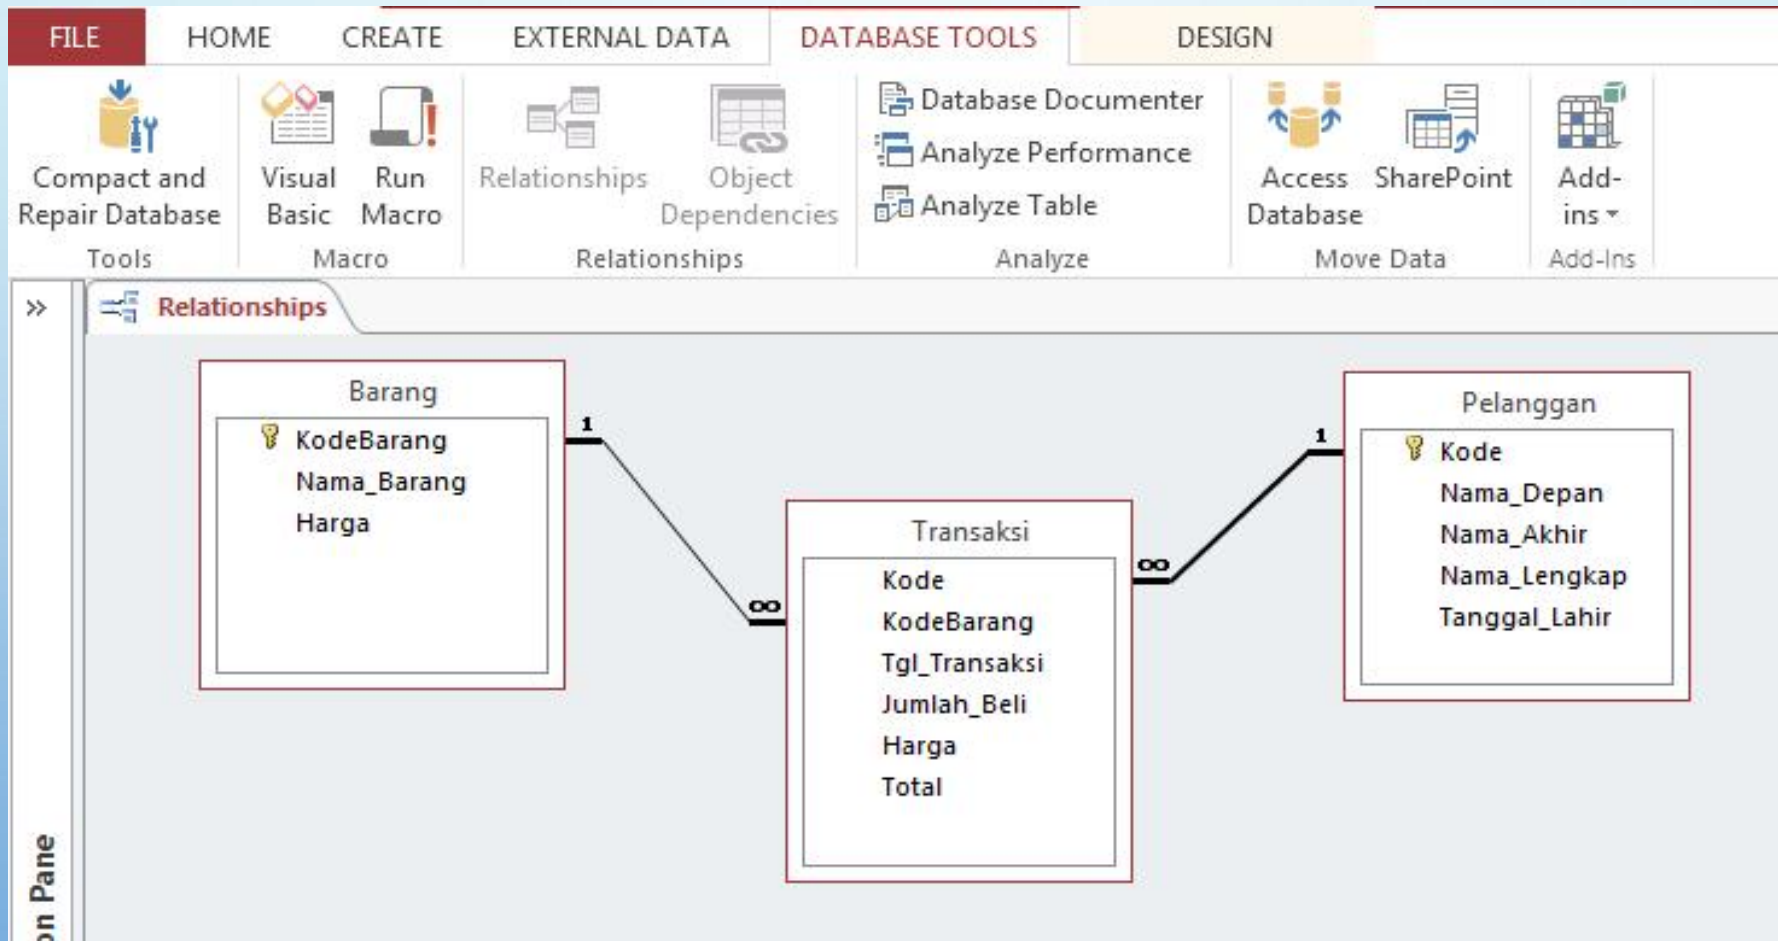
FILE HOME CREATE EXTERNAL DATA DATABASE TOOLS DESIGN

Compact and Repair Database
Tools

Visual Basic
Run Macro
Macro

Relationships
Object Dependencies
Relationships

Database Documenter
Analyze Performance
Analyze Table
Analyze

Access Database
SharePoint
Move Data

Add-ins
Add-Ins

»

Relationships

Barang
KodeBarang
Nama_Barang
Harga

1

∞

Transaksi
Kode
KodeBarang
Tgl_Transaksi
Jumlah_Beli
Harga
Total

∞

1

Pelanggan
Kode
Nama_Depan
Nama_Akhir
Nama_Lengkap
Tanggal_Lahir

on Pane